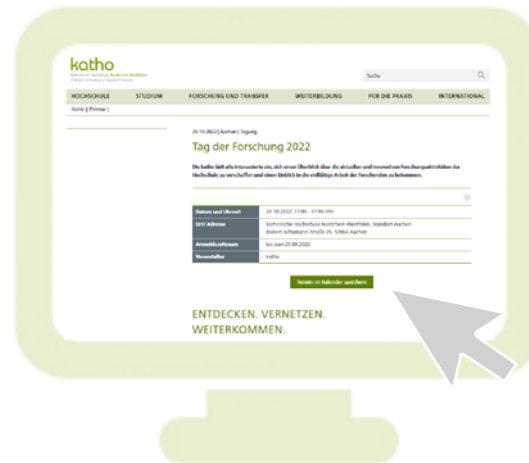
katho
Katholische Hochschule Nordrhein-Westfalen
Catholic University of Applied Sciences

Suche

HOCHSCHULE STUDIUM FORSCHUNG UND TRANSFER WEITERBILDUNG FÜR DIE PRAXIS INTERNATIONAL

Home | Preview |

20.10.2022 | Aachen | Tagung

Tag der Forschung 2022

Die katho lädt alle Interessierte ein, sich einen Überblick über die aktuellen und innovativen Forschungsaktivitäten der Hochschule zu verschaffen und einen Einblick in die vielfältige Arbeit der Forschenden zu bekommen.

| Datum und Uhrzeit | 20.10.2022 11:00 - 17:00 Uhr |
|---|---|
| Ort/ Adresse | Katholische Hochschule Nordrhein-Westfalen, Standort Aachen Robert-Schuman-Straße 25, 52066 Aachen |
| Anmeldezeitraum | bis zum 23.09.2022 |
| Veranstalter | katho |

Termin in Kalender speichern

ENTDECKEN. VERNETZEN. WEITERKOMMEN.